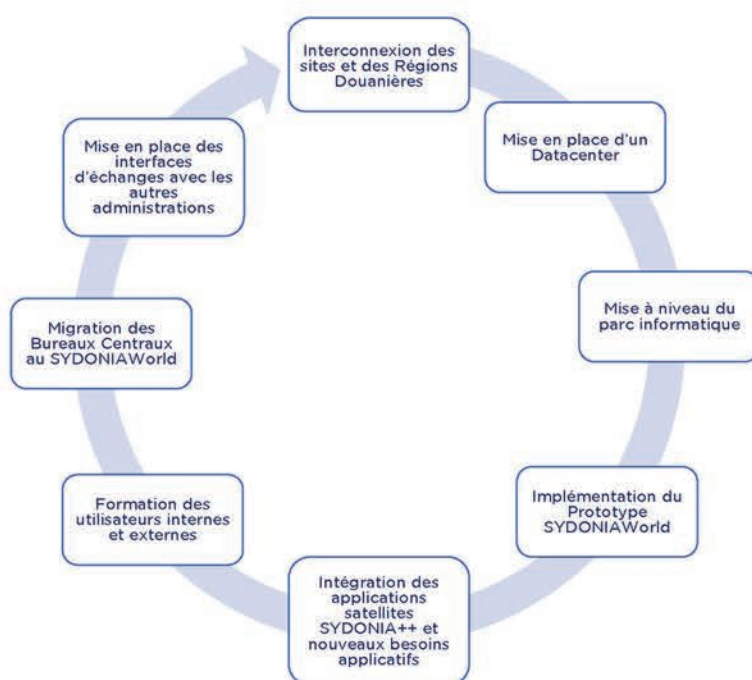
Interconnexion des sites et des Régions Douanières

Mise en place d'un Datacenter

Mise à niveau du parc informatique

Implémentation du Prototype SYDONIAWorld

Intégration des applications satellites SYDONIA++ et nouveaux besoins applicatifs

Formation des utilisateurs internes et externes

Migration des Bureaux Centraux au SYDONIAWorld

Mise en place des interfaces d'échanges avec les autres administrations